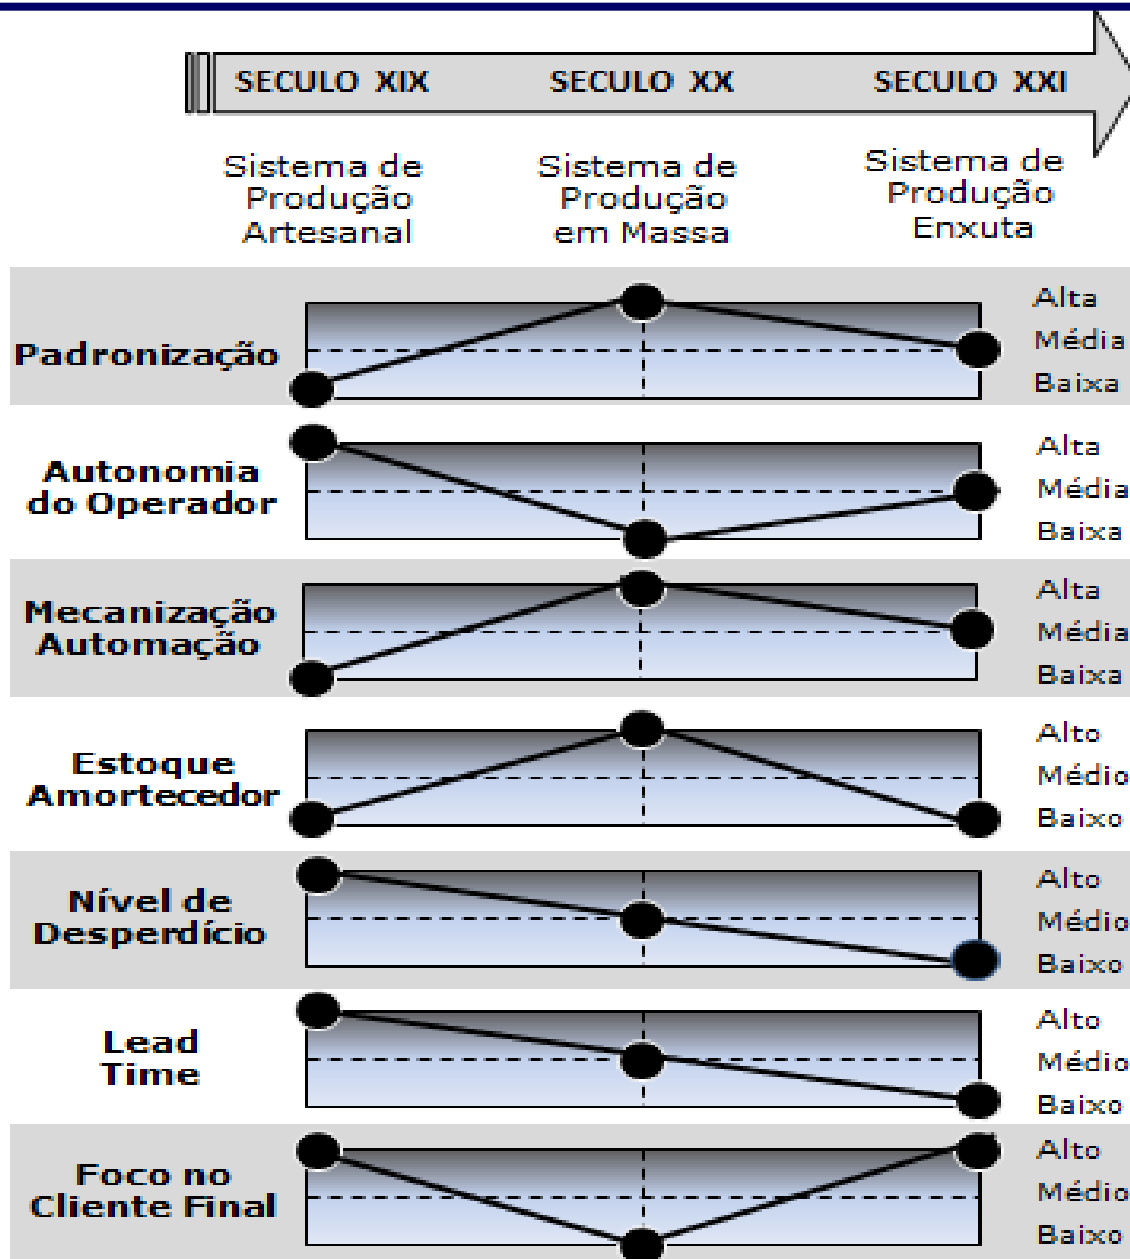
SECULO XIX SECULO XX SECULO XXI

Sistema de Produção Artesanal

Sistema de Produção em Massa

Sistema de Produção Enxuta

Padronização
Alta
Média
Baixa

Autonomia do Operador
Alta
Média
Baixa

Mecanização Automação
Alta
Média
Baixa

Estoque Amortecedor
Alto
Médio
Baixo

Nível de Desperdício
Alto
Médio
Baixo

Lead Time
Alto
Médio
Baixo

Foco no Cliente Final
Alto
Médio
Baixo